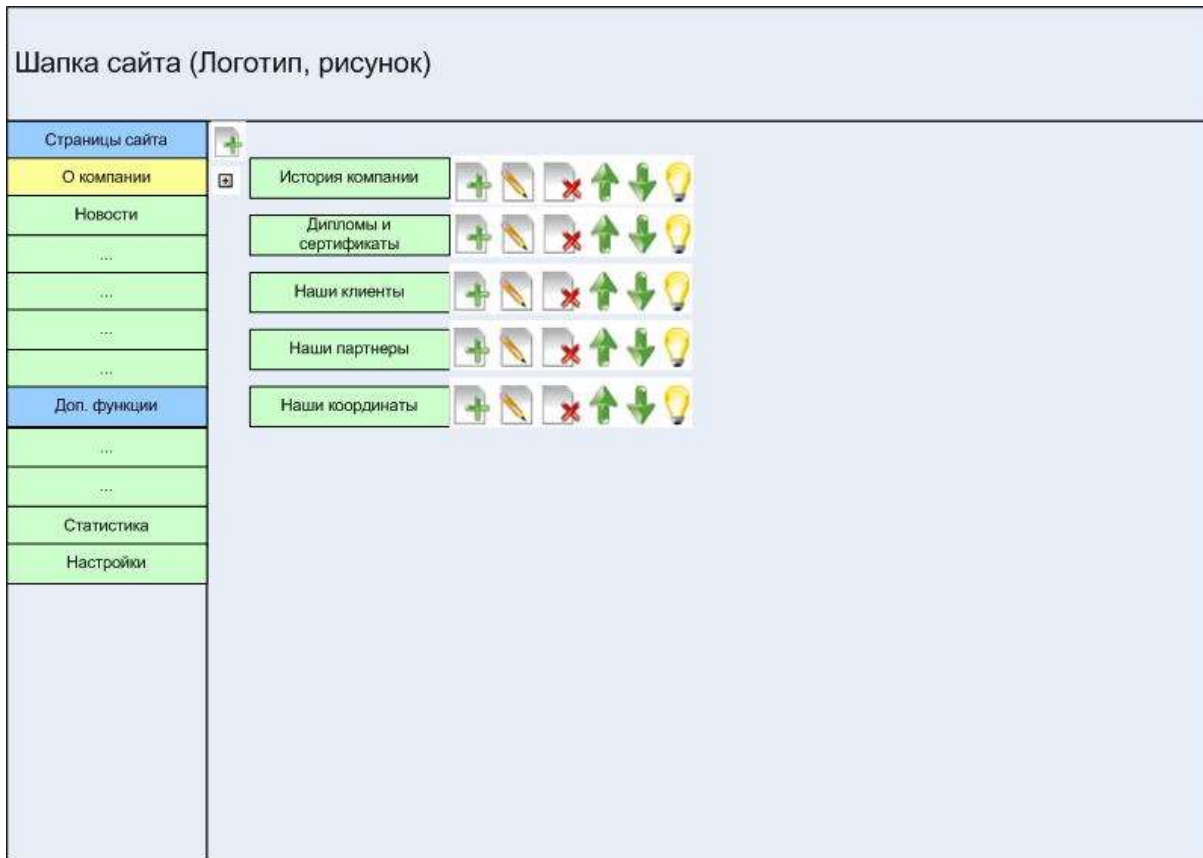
Шапка сайта (Логотип, рисунок)

Страницы сайта
О компании
Новости
...
...
...
...
Доп. функции
...
...
Статистика
Настройки

История компании
Дипломы и сертификаты
Наши клиенты
Наши партнеры
Наши координаты